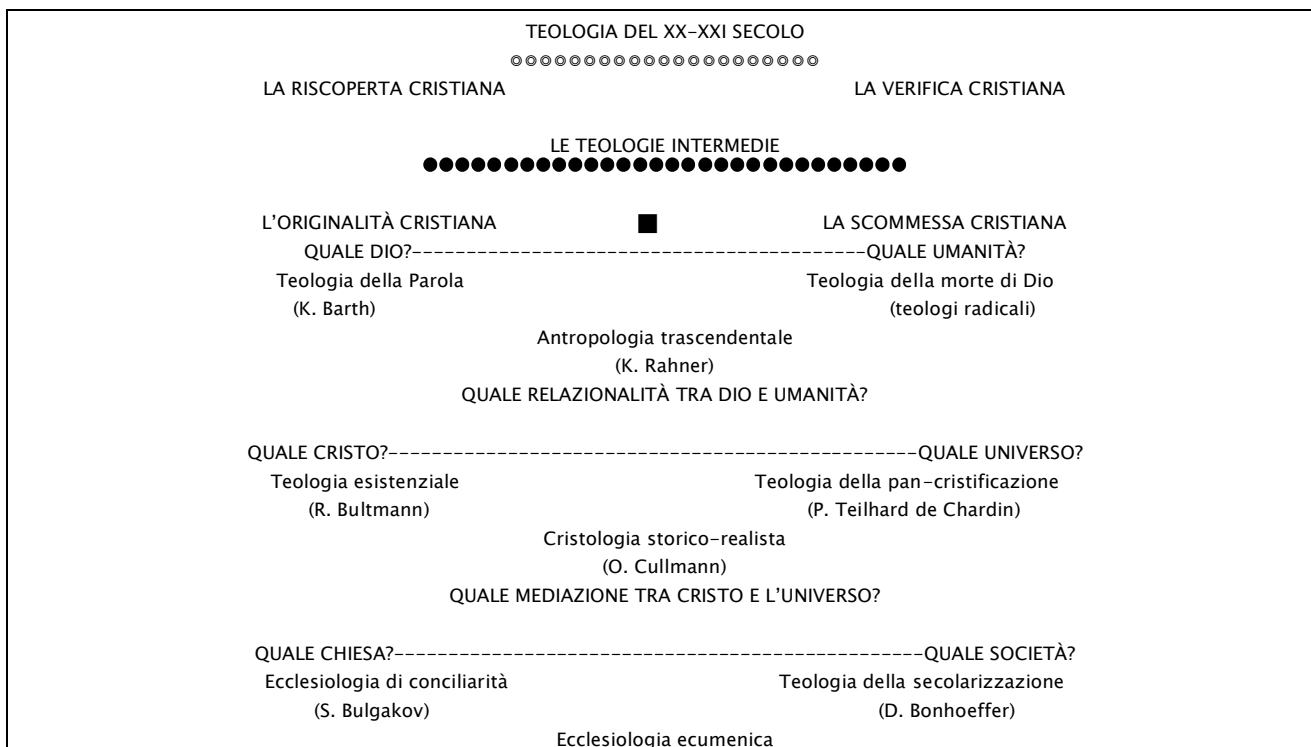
TEOLOGIA DEL XX-XXI SECOLO

◎◎◎◎◎◎◎◎◎◎◎◎◎◎◎◎◎◎◎◎◎

LA RISCOPERTA CRISTIANA

LA VERIFICA CRISTIANA

LE TEOLOGIE INTERMEDIE

●●●●●●●●●●●●●●●●●●●●●●●●●●●●●●●●

L'ORIGINALITÀ CRISTIANA

■

LA SCOMMESSA CRISTIANA

QUALE DIO?-----------------------------------------QUALE UMANITÀ?

Teologia della Parola
(K. Barth)

Teologia della morte di Dio
(teologi radicali)

Antropologia trascendentale
(K. Rahner)

QUALE RELAZIONALITÀ TRA DIO E UMANITÀ?

QUALE CRISTO?-----------------------------------------------QUALE UNIVERSO?

Teologia esistenziale
(R. Bultmann)

Teologia della pan-cristificazione
(P. Teilhard de Chardin)

Cristologia storico-realista
(O. Cullmann)

QUALE MEDIAZIONE TRA CRISTO E L'UNIVERSO?

QUALE CHIESA?-----------------------------------------------QUALE SOCIETÀ?

Ecclesiologia di conciliarità
(S. Bulgakov)

Teologia della secolarizzazione
(D. Bonhoeffer)

Ecclesiologia ecumenica